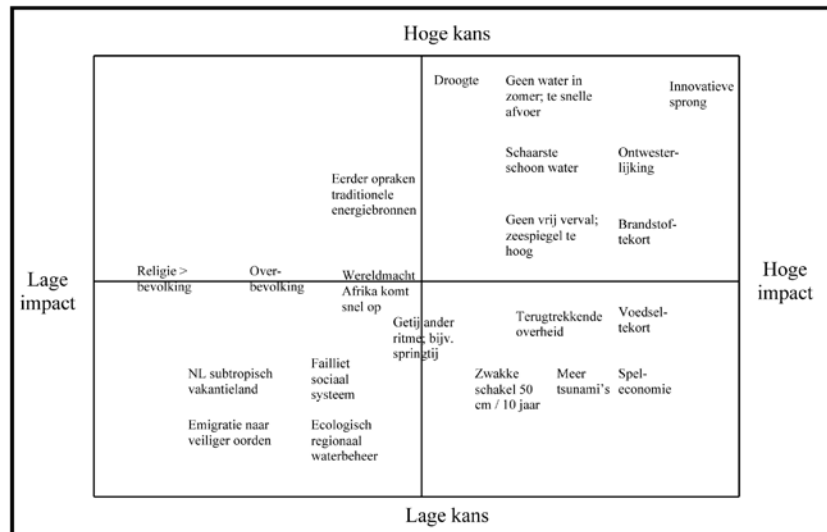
Hoge kans

Droogte

Geen water in zomer; te snelle afvoer

Innovatieve sprong

Schaarste schoon water

Ontwesterlijking

Eerder opraken traditionele energiebronnen

Geen vrij verval; zeespiegel te hoog

Brandstoftekort

Lage impact

Religie > bevolking

Overbevolking

Wereldmacht Afrika komt snel op

Hoge impact

Getij ander ritme; bijv. springtij

Terugtrekkende overheid

Voedseltekort

NL subtropisch vakantieland

Failliet sociaal systeem

Zwakke schakel 50 cm / 10 jaar

Meer tsunami's

Spel-economie

Emigratie naar veiliger oorden

Ecologisch regionaal waterbeheer

Lage kans